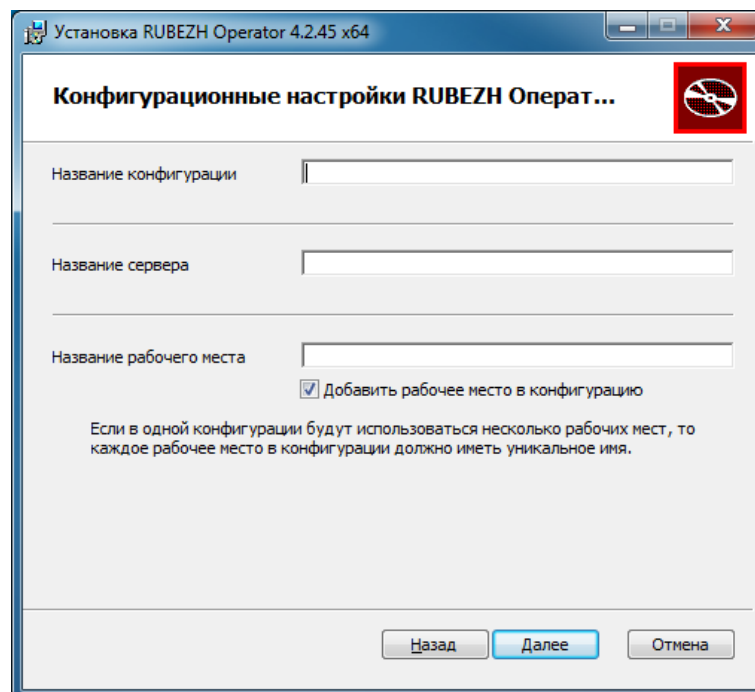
Установка RUBEZH Operator 4.2.45 x64

Конфигурационные настройки RUBEZH Операт...

Название конфигурации

Название сервера

Название рабочего места

Добавить рабочее место в конфигурацию

Если в одной конфигурации будут использоваться несколько рабочих мест, то каждое рабочее место в конфигурации должно иметь уникальное имя.

Назад Далее Отмена